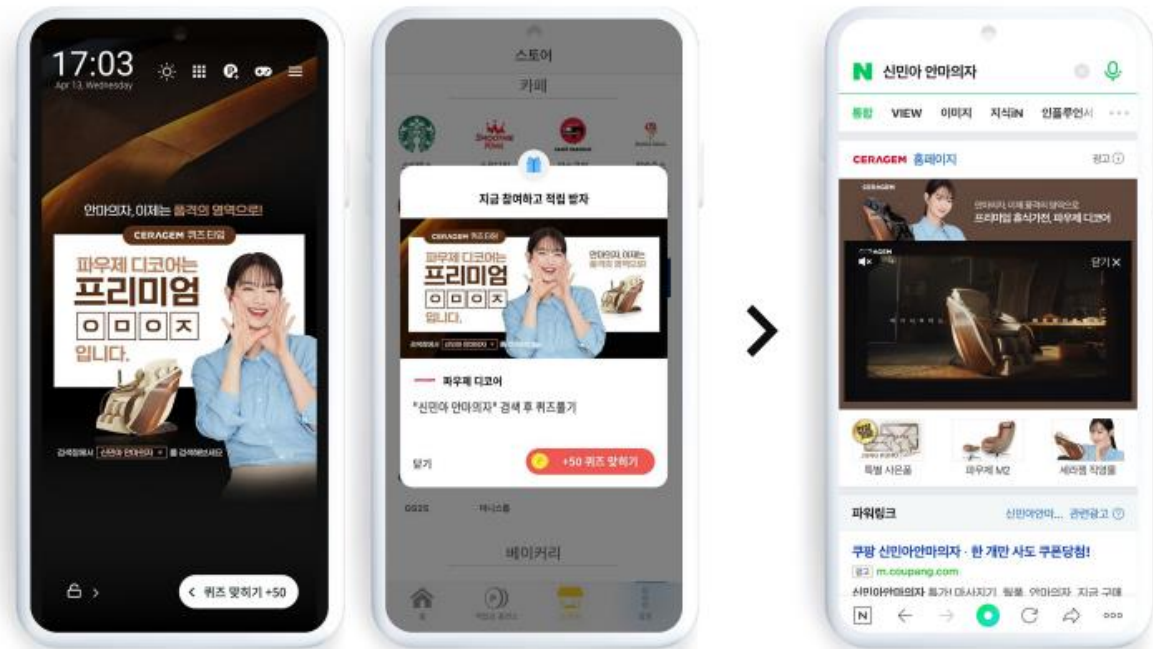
17:03
Apr 13, Wednesday

안마의자, 이제는 품격의 영역으로!
CERAGEM 퀴즈 타임
파우제 디코어는
프리미엄
ㅇㅁㅇㅈ
입니다.
검색창에서 신민아 안마의자 를 검색해보세요

퀴즈 맞히기 +50

스토어
카페

지금 참여하고 적립 받자
CERAGEM 퀴즈 타임
파우제 디코어는
프리미엄
ㅇㅁㅇㅈ
입니다.
안마의자, 이제는 품격의 영역으로!
파우제 디코어
"신민아 안마의자" 검색 후 퀴즈풀기
닫기
+50 퀴즈 맞히기

GS25
베이커리

N 신민아 안마의자
통합 VIEW 이미지 지식iN 인플루언서
CERAGEM 홈페이지
광고
CERAGEM
프리미엄 휴식가전, 파우제 디코어
닫기 ✕
특별 사은품 파우제 M2 세라젬 작열롤
파워링크
신민아안마... 관련광고
쿠팡 신민아안마의자 · 한 개만 사도 쿠폰당첨!
광고 m.coupang.com